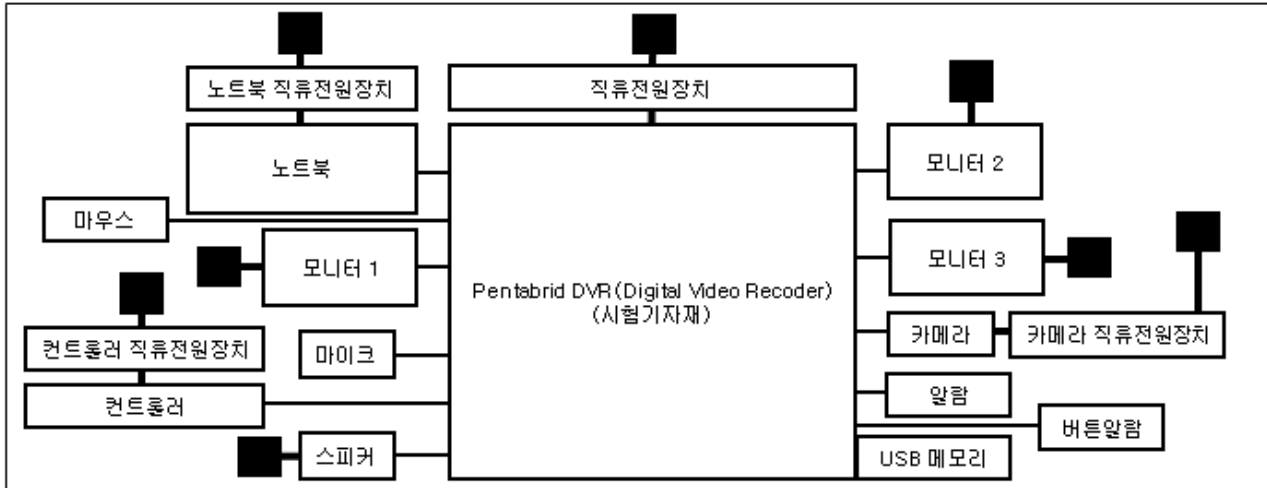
노트북 직류전원장치

직류전원장치

노트북

마우스

모니터 1

컨트롤러 직류전원장치

컨트롤러

마이크

스피커

Pentabrid DVR (Digital Video Recoder)
(시험기자재)

모니터 2

모니터 3

카메라

카메라 직류전원장치

알람

버튼알람

USB 메모리